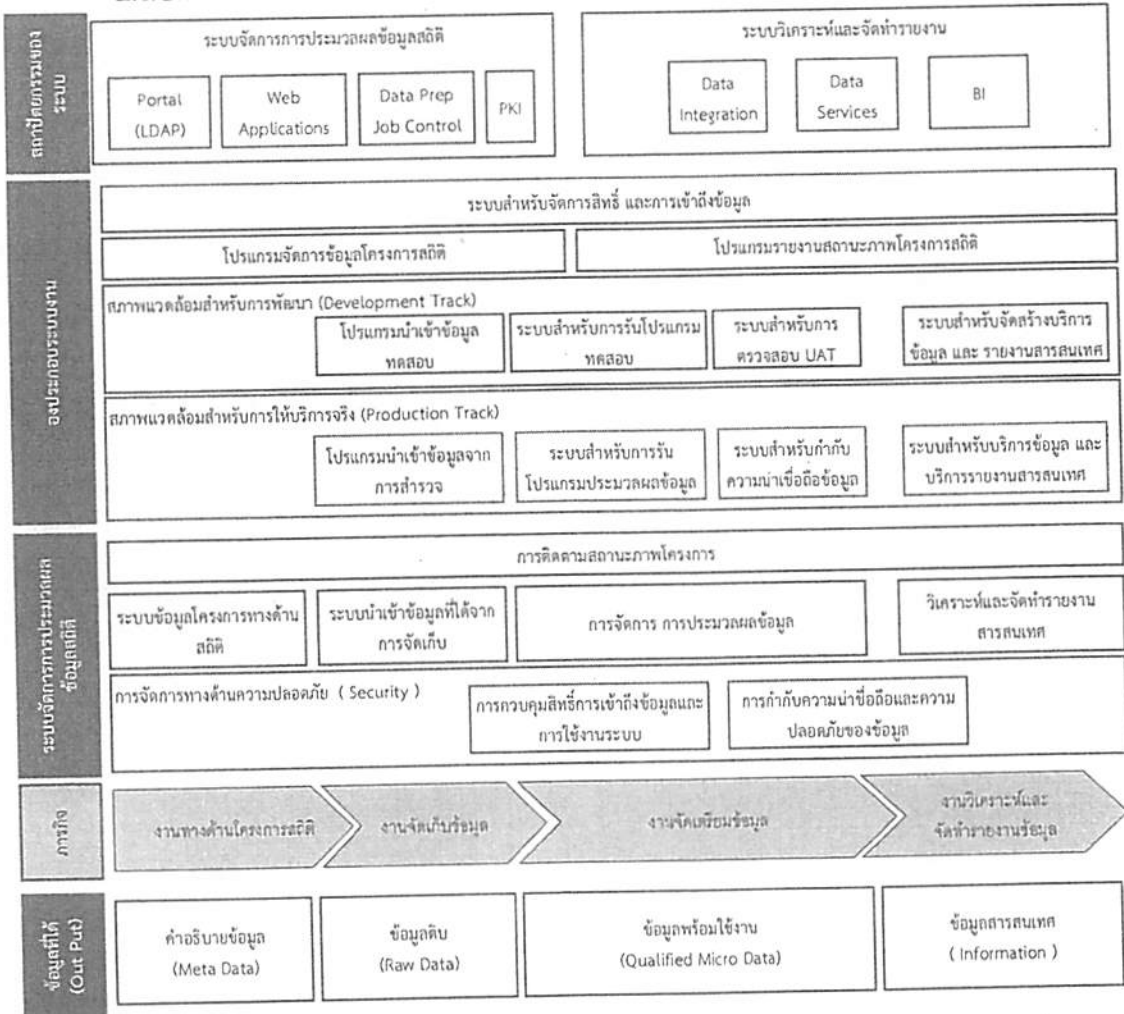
สถาปัตยกรรมของระบบ

ระบบจัดการการประมวลผลข้อมูลสถิติ

Portal (LDAP)

Web Applications

Data Prep Job Control

PKI

ระบบวิเคราะห์และจัดทำรายงาน

Data Integration

Data Services

BI

องค์ประกอบระบบงาน

ระบบสำหรับจัดการสิทธิ์ และการเข้าถึงข้อมูล

โปรแกรมจัดการข้อมูลโครงการสถิติ

โปรแกรมรายงานสถานะภาพโครงการสถิติ

สภาพแวดล้อมสำหรับการพัฒนา (Development Track)

โปรแกรมนำเข้าข้อมูลทดสอบ

ระบบสำหรับการรันโปรแกรมทดสอบ

ระบบสำหรับการตรวจสอบ UAT

ระบบสำหรับจัดสร้างบริการข้อมูล และ รายงานสารสนเทศ

สภาพแวดล้อมสำหรับการให้บริการจริง (Production Track)

โปรแกรมนำเข้าข้อมูลจากการสำรวจ

ระบบสำหรับการรันโปรแกรมประมวลผลข้อมูล

ระบบสำหรับกำกับความน่าเชื่อถือข้อมูล

ระบบสำหรับบริการข้อมูล และบริการรายงานสารสนเทศ

ระบบจัดการการประมวลผลข้อมูลสถิติ

การติดตามสถานะภาพโครงการ

ระบบข้อมูลโครงการทางด้านสถิติ

ระบบนำเข้าข้อมูลที่ได้จากการจัดเก็บ

การจัดการ การประมวลผลข้อมูล

วิเคราะห์และจัดทำรายงานสารสนเทศ

การจัดการทางด้านความปลอดภัย ( Security )

การควบคุมสิทธิ์การเข้าถึงข้อมูลและการใช้งานระบบ

การกำกับความน่าเชื่อถือและความปลอดภัยของข้อมูล

ภารกิจ

งานทางด้านโครงการสถิติ

งานจัดเก็บข้อมูล

งานจัดเตรียมข้อมูล

งานวิเคราะห์และจัดทำรายงานข้อมูล

ข้อมูลที่ได้ (Out Put)

คำอธิบายข้อมูล (Meta Data)

ข้อมูลดิบ (Raw Data)

ข้อมูลพร้อมใช้งาน (Qualified Micro Data)

ข้อมูลสารสนเทศ ( Information )